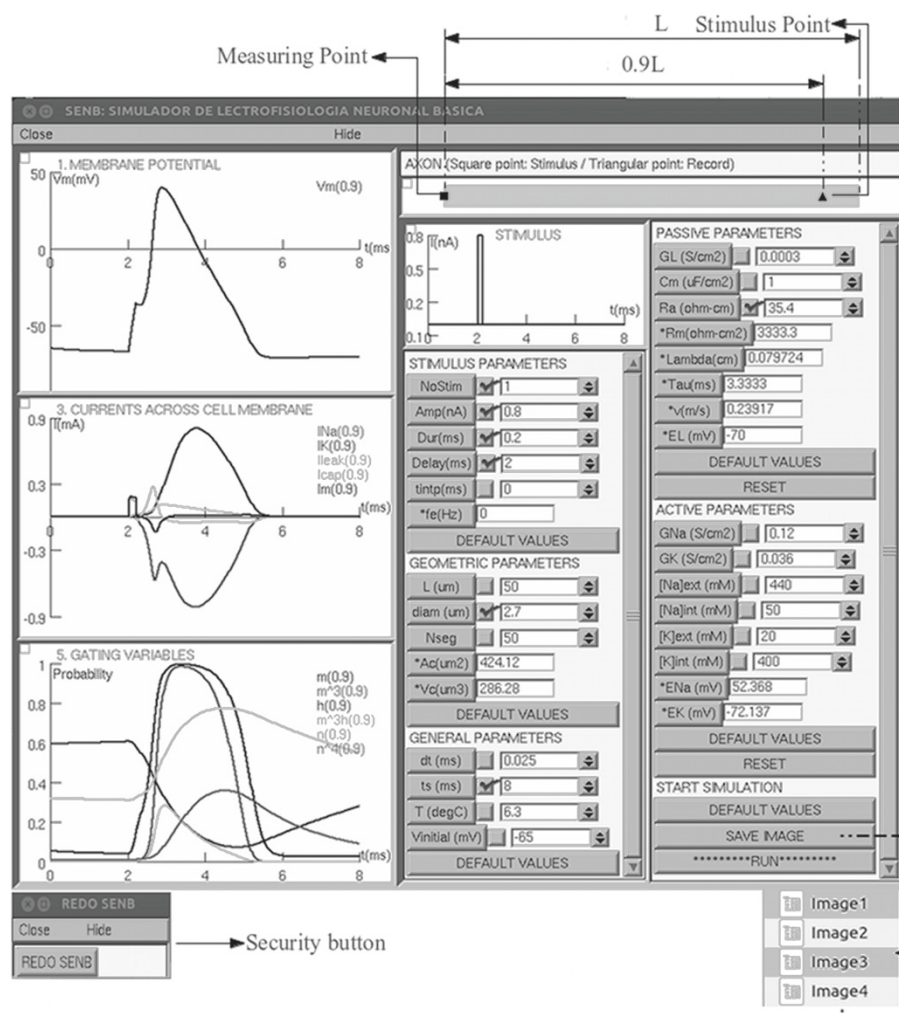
L Stimulus Point

Measuring Point

0.9L

SENB: SIMULADOR DE LECTROFISIOLOGIA NEURONAL BASICA

Close Hide

1. MEMBRANE POTENTIAL
50 Vm(mV) Vm(0.9)
0
-50
2 4 6 8 t(ms

AXON (Square point: Stimulus / Triangular point: Record)

3. CURRENTS ACROSS CELL MEMBRANE
0.9 I(mA)
INa(0.9)
IK(0.9)
Ileak(0.9)
Icap(0.9)
Im(0.9)
0.3
-0.3
-0.9
2 4 6 8 t(ms)

5. GATING VARIABLES
1 Probability
m(0.9)
m^3(0.9)
h(0.9)
m^3h(0.9)
n(0.9)
n^4(0.9)
0.8
0.6
0.4
0.2
0
2 4 6 8 t(ms)

STIMULUS
0.8 I(nA)
0.5
0.2
0.10 2 4 6 8 t(ms)

STIMULUS PARAMETERS
NoStim 1
Amp(nA) 0.8
Dur(ms) 0.2
Delay(ms) 2
tintp(ms) 0
*fe(Hz) 0
DEFAULT VALUES

GEOMETRIC PARAMETERS
L (um) 50
diam (um) 2.7
Nseg 50
*Ac(um2) 424.12
*Vc(um3) 286.28
DEFAULT VALUES

GENERAL PARAMETERS
dt (ms) 0.025
ts (ms) 8
T (degC) 6.3
Vinitial (mV) -65
DEFAULT VALUES

PASSIVE PARAMETERS
GL (S/cm2) 0.0003
Cm (uF/cm2) 1
Ra (ohm-cm) 35.4
*Rm(ohm-cm2) 3333.3
*Lambda(cm) 0.079724
*Tau(ms) 3.3333
*v(m/s) 0.23917
*EL (mV) -70
DEFAULT VALUES
RESET

ACTIVE PARAMETERS
GNa (S/cm2) 0.12
GK (S/cm2) 0.036
[Na]ext (mM) 440
[Na]int (mM) 50
[K]ext (mM) 20
[K]int (mM) 400
*ENa (mV) 52.368
*EK (mV) -72.137
DEFAULT VALUES
RESET

START SIMULATION
DEFAULT VALUES
SAVE IMAGE
*********RUN*********

REDO SENB
Close Hide
REDO SENB

Security button

Image1
Image2
Image3
Image4